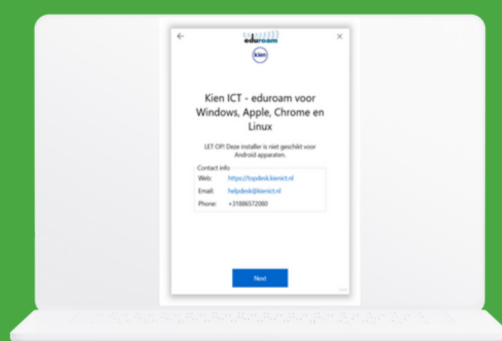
eduroam

kien

Kien ICT - eduroam voor Windows, Apple, Chrome en Linux

LET OP! Deze installer is niet geschikt voor Android apparaten.

Contact info

| | |
|---|---|
| Web: | https://topdesk.kienict.nl |
| Email: | helpdesk@kienict.nl |
| Phone: | +31886572080 |

Next